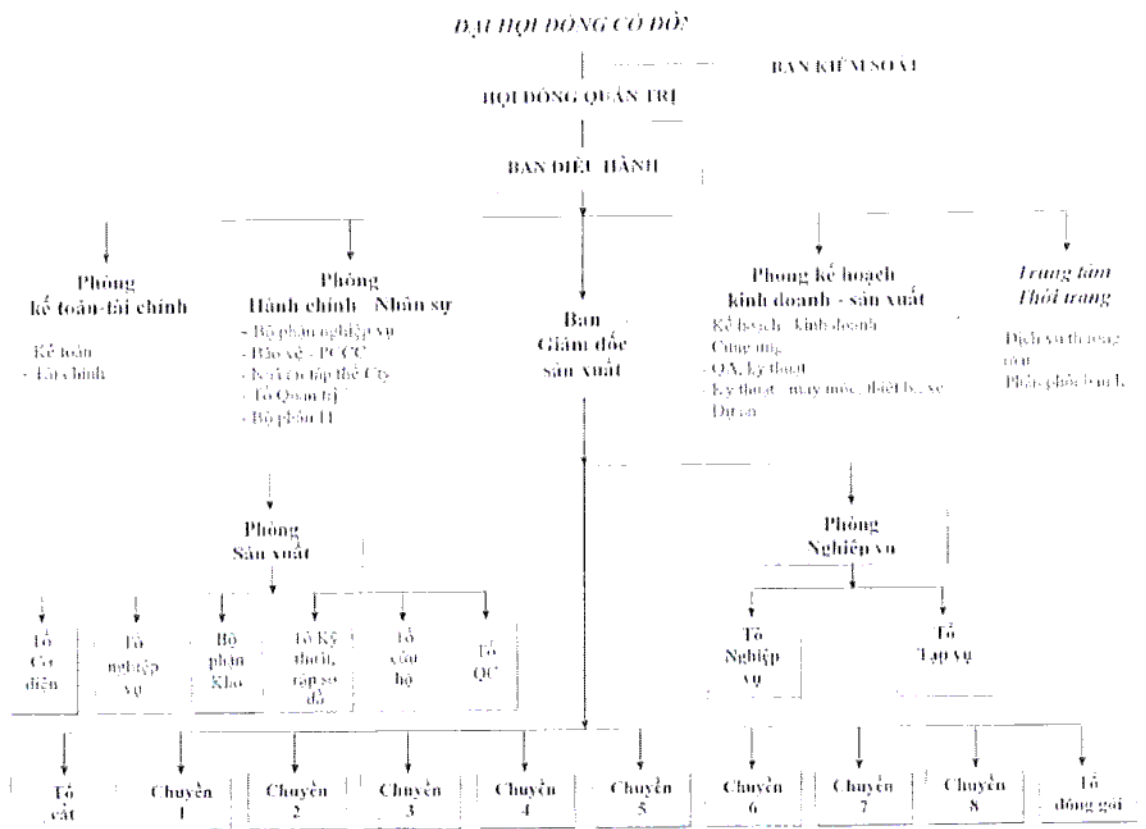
ĐẠI HỘI ĐỒNG CỔ ĐÔNG

BAN KIỂM SOÁT

HỘI ĐỒNG QUẢN TRỊ

BAN ĐIỀU HÀNH

Phòng kế toán-tài chính

- Kế toán
- Tài chính

Phòng Hành chính - Nhân sự

- Bộ phận nghiệp vụ
- Bảo vệ - PCCC
- Nhà ăn tập thể Cty
- Tổ Quản trị
- Bộ phận IT

Ban Giám đốc sản xuất

Phòng kế hoạch kinh doanh - sản xuất

- Kế hoạch - kinh doanh
- Cung ứng
- QA, kỹ thuật
- Kỹ thuật - máy móc, thiết bị, xe
- Dự án

Trung tâm Thời trang

Dịch vụ thời trang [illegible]
Phân phối bán lẻ

Phòng Sản xuất

Phòng Nghiệp vụ

Tổ Cơ điện

Tổ nghiệp vụ

Bộ phận Kho

Tổ Kỹ thuật, rập sơ đồ

Tổ cấp hộ

Tổ QC

Tổ Nghiệp vụ

Tổ Tạp vụ

Tổ cắt

Chuyền 1

Chuyền 2

Chuyền 3

Chuyền 4

Chuyền 5

Chuyền 6

Chuyền 7

Chuyền 8

Tổ đóng gói